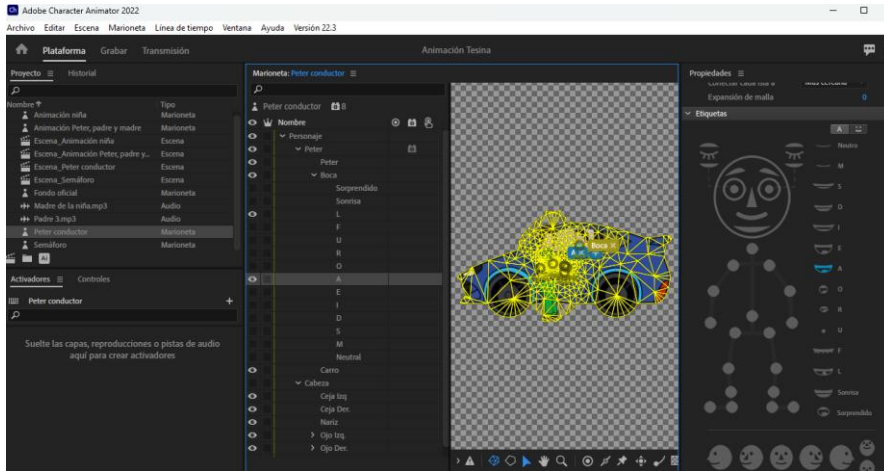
Adobe Character Animator 2022

Archivo Editar Escena Marioneta Línea de tiempo Ventana Ayuda Versión 22.3

Plataforma Grabar Transmisión

Animación Tesina

Proyecto ≡ Historial

| Nombre | Tipo |
|---|---|
| Animación niña | Marioneta |
| Animación Peter, padre y madre | Marioneta |
| Escena_Animación niña | Escena |
| Escena_Animación Peter, padre y... | Escena |
| Escena_Peter conductor | Escena |
| Escena_Semáforo | Escena |
| Fondo oficial | Marioneta |
| Madre de la niña.mp3 | Audio |
| Padre 3.mp3 | Audio |
| Peter conductor | Marioneta |
| Semáforo | Marioneta |

Activadores ≡ Controles

Peter conductor

Suelte las capas, reproducciones o pistas de audio aquí para crear activadores

Marioneta: Peter conductor ≡

Peter conductor 8

Nombre

Personaje
Peter
Peter
Boca
Sorprendido
Sonrisa
L
F
U
R
O
A
E
I
D
S
M
Neutral
Carro
Cabeza
Ceja Izq
Ceja Der.
Nariz
Ojo Izq.
Ojo Der.

Boca

Propiedades ≡

Conectar cada lista a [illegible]

Expansión de malla 0

Etiquetas

Neutro
M
S
D
I
E
A
O
R
U
F
L
Sonrisa
Sorprendido